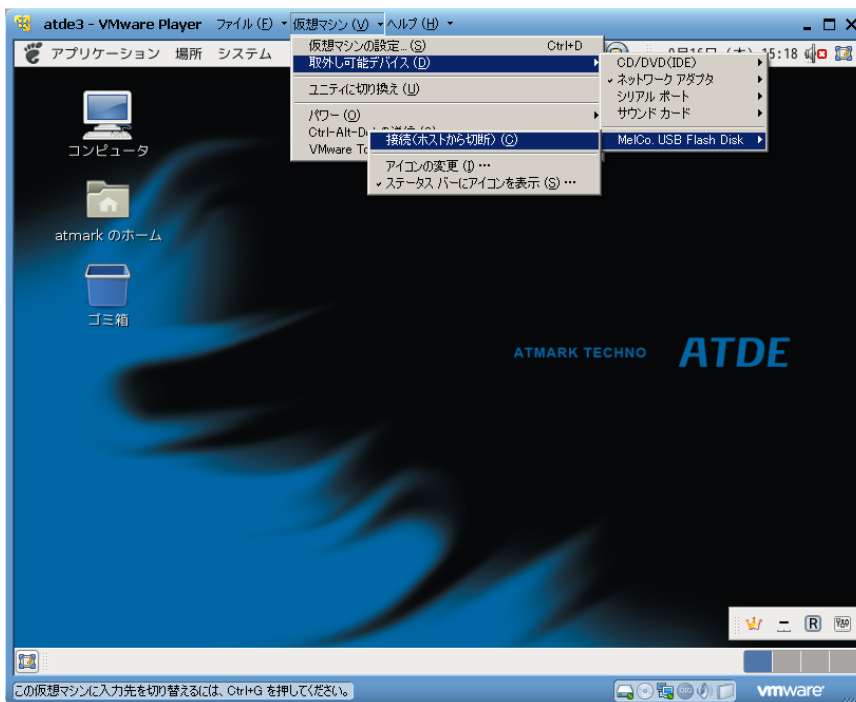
atde3 - VMware Player ファイル (F) ▾ 仮想マシン (V) ▾ ヘルプ (H) ▾

アプリケーション 場所 システム

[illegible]月16日 (木) 15:18

仮想マシンの設定... (S) Ctrl+D
取外し可能デバイス (D)
ユニティに切り換え (U)
パワー (O)
Ctrl-Alt-De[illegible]
VMware To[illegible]

CD/DVD (IDE)
✔ ネットワーク アダプタ
シリアル ポート
サウンド カード
MelCo. USB Flash Disk

接続 (ホストから切断) (C)
アイコンの変更 (I) …
✔ ステータス バーにアイコンを表示 (S) …

コンピュータ

atmark のホーム

ゴミ箱

ATMARK TECHNO ATDE

この仮想マシンに入力先を切り替えるには、Ctrl+G を押してください。

vmware